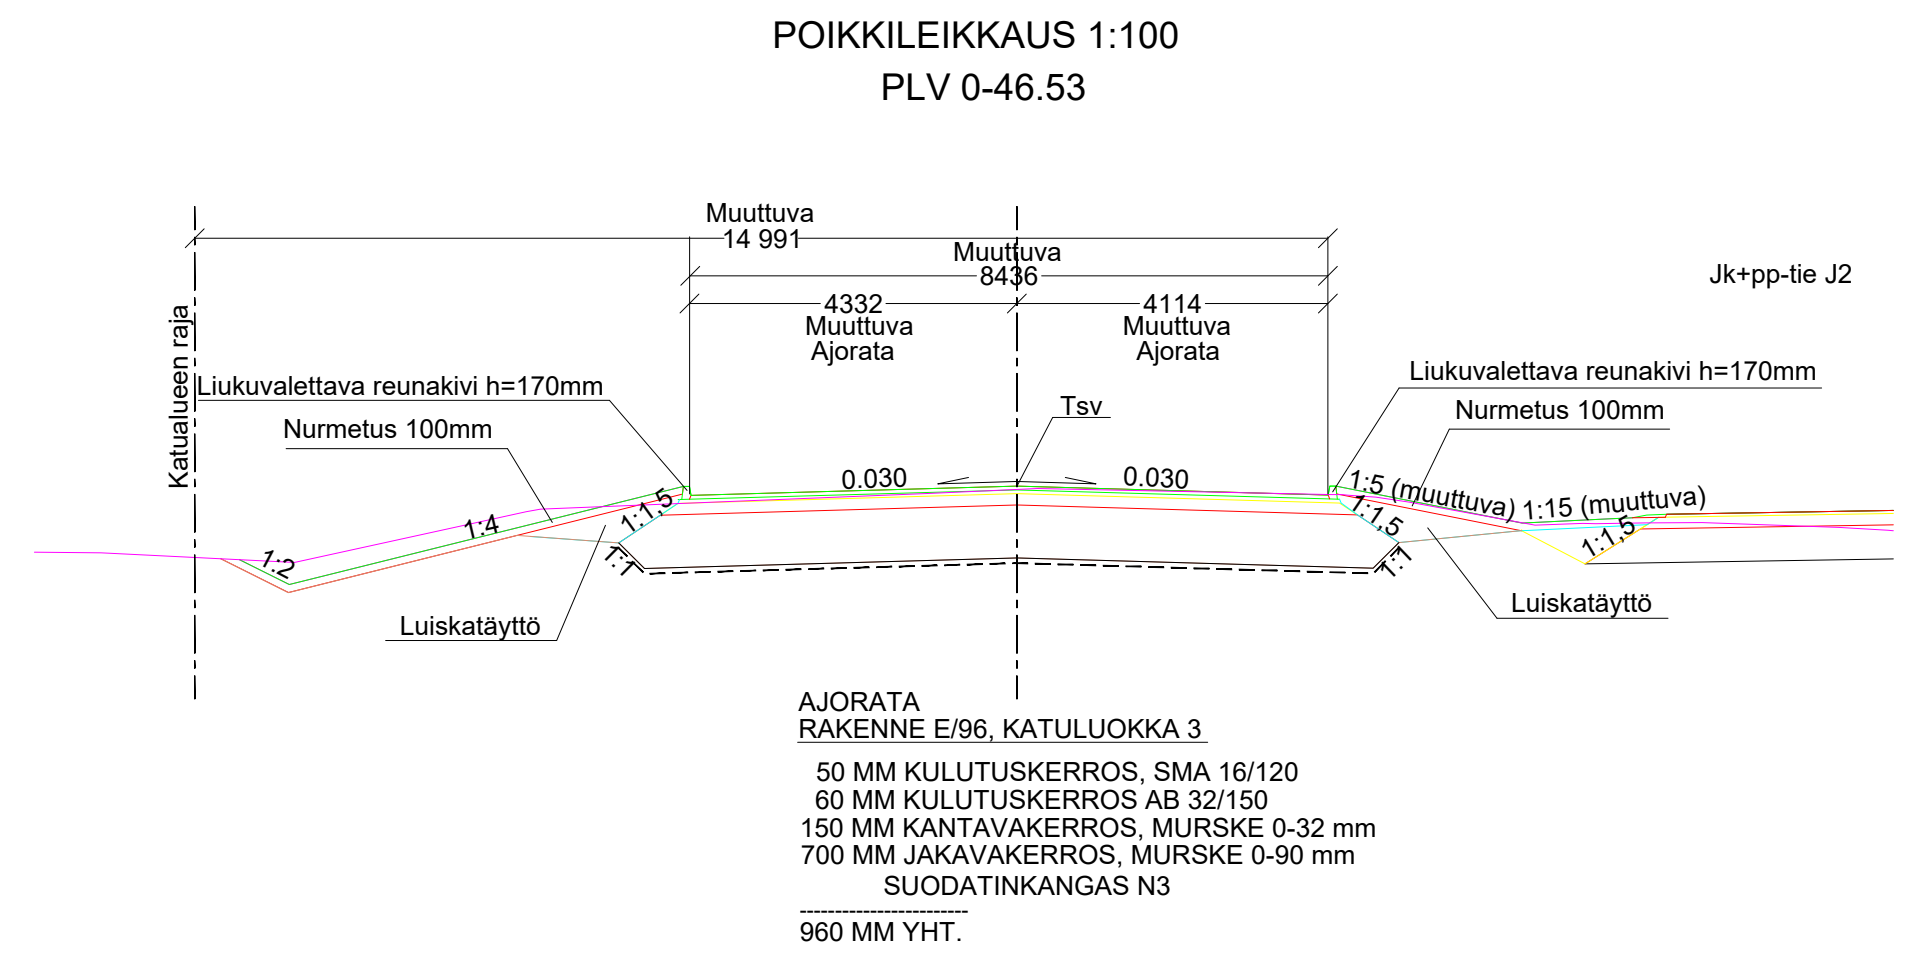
POIKKILEIKKAUS 1:100
PLV 0-46.53

Muuttuva
14 991

Muuttuva
8436

4332
Muuttuva
Ajorata

4114
Muuttuva
Ajorata

Jk+pp-tie J2

Katualueen raja

Liukuvalettava reunakivi h=170mm

Nurmetus 100mm

Tsv

0.030

0.030

Liukuvalettava reunakivi h=170mm

Nurmetus 100mm

1:2

1:4

1:1,5

1:1

Luiskatäyttö

1:5 (muuttuva)

1:15 (muuttuva)

1:1,5

1:1,5

1:1

Luiskatäyttö

AJORATA
RAKENNE E/96, KATULUOKKA 3

50 MM KULUTUSKERROS, SMA 16/120
60 MM KULUTUSKERROS AB 32/150
150 MM KANTAVAKERROS, MURSKE 0-32 mm
700 MM JAKAVAKERROS, MURSKE 0-90 mm
SUODATINKANGAS N3
------------------------
960 MM YHT.